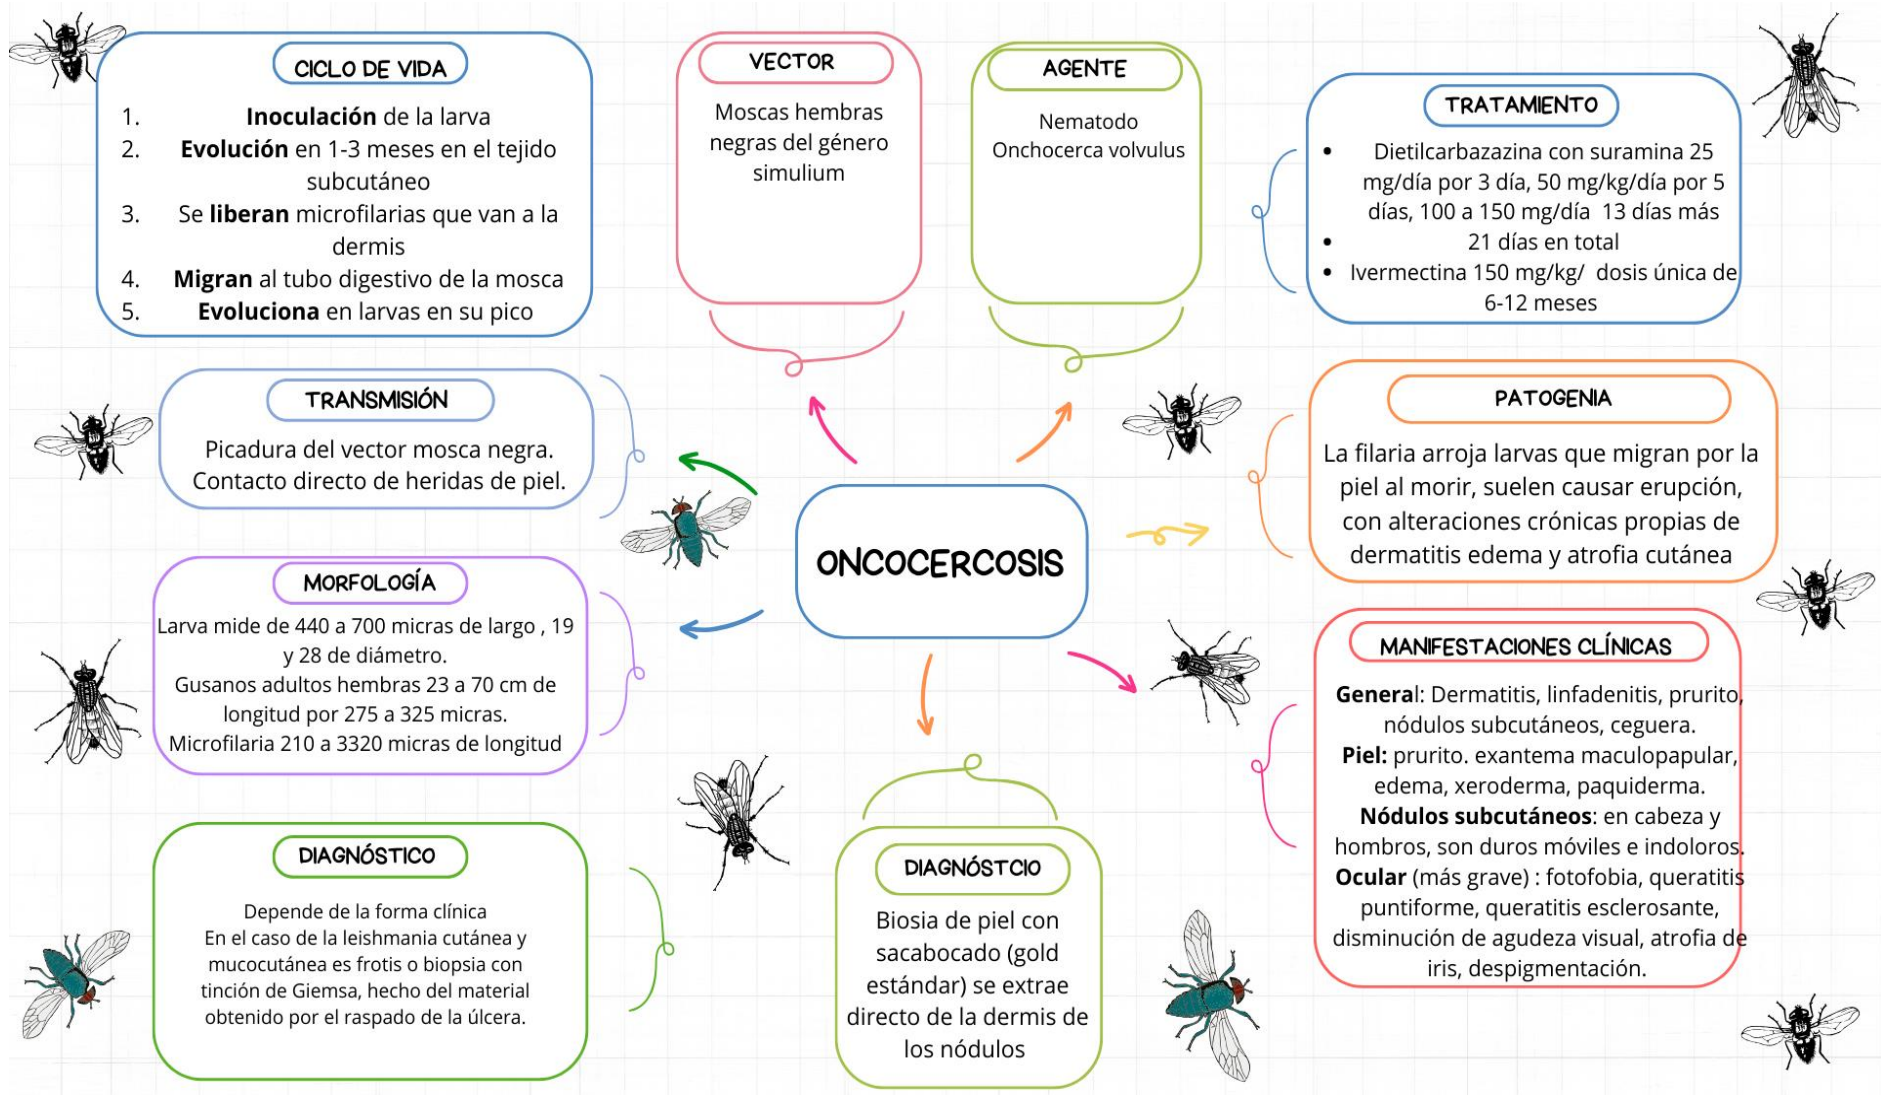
CICLO DE VIDA

1. **Inoculación** de la larva
2. **Evolución** en 1-3 meses en el tejido subcutáneo
3. Se **liberan** microfilarias que van a la dermis
4. **Migran** al tubo digestivo de la mosca
5. **Evoluciona** en larvas en su pico

VECTOR

Moscas hembras negras del género simulium

AGENTE

Nematodo Onchocerca volvulus

TRATAMIENTO

• Dietilcarbazazina con suramina 25 mg/día por 3 día, 50 mg/kg/día por 5 días, 100 a 150 mg/día 13 días más
• 21 días en total
• Ivermectina 150 mg/kg/ dosis única de 6-12 meses

TRANSMISIÓN

Picadura del vector mosca negra. Contacto directo de heridas de piel.

ONCOCERCOSIS

PATOGENIA

La filaria arroja larvas que migran por la piel al morir, suelen causar erupción, con alteraciones crónicas propias de dermatitis edema y atrofia cutánea

MORFOLOGÍA

Larva mide de 440 a 700 micras de largo , 19 y 28 de diámetro.
Gusanos adultos hembras 23 a 70 cm de longitud por 275 a 325 micras.
Microfilaria 210 a 3320 micras de longitud

MANIFESTACIONES CLÍNICAS

**General**: Dermatitis, linfadenitis, prurito, nódulos subcutáneos, ceguera.
**Piel:** prurito. exantema maculopapular, edema, xeroderma, paquiderma.
**Nódulos subcutáneos**: en cabeza y hombros, son duros móviles e indoloros.
**Ocular** (más grave) : fotofobia, queratitis puntiforme, queratitis esclerosante, disminución de agudeza visual, atrofia de iris, despigmentación.

DIAGNÓSTICO

Depende de la forma clínica
En el caso de la leishmania cutánea y mucocutánea es frotis o biopsia con tinción de Giemsa, hecho del material obtenido por el raspado de la úlcera.

DIAGNÓSTCIO

Biosia de piel con sacabocado (gold estándar) se extrae directo de la dermis de los nódulos